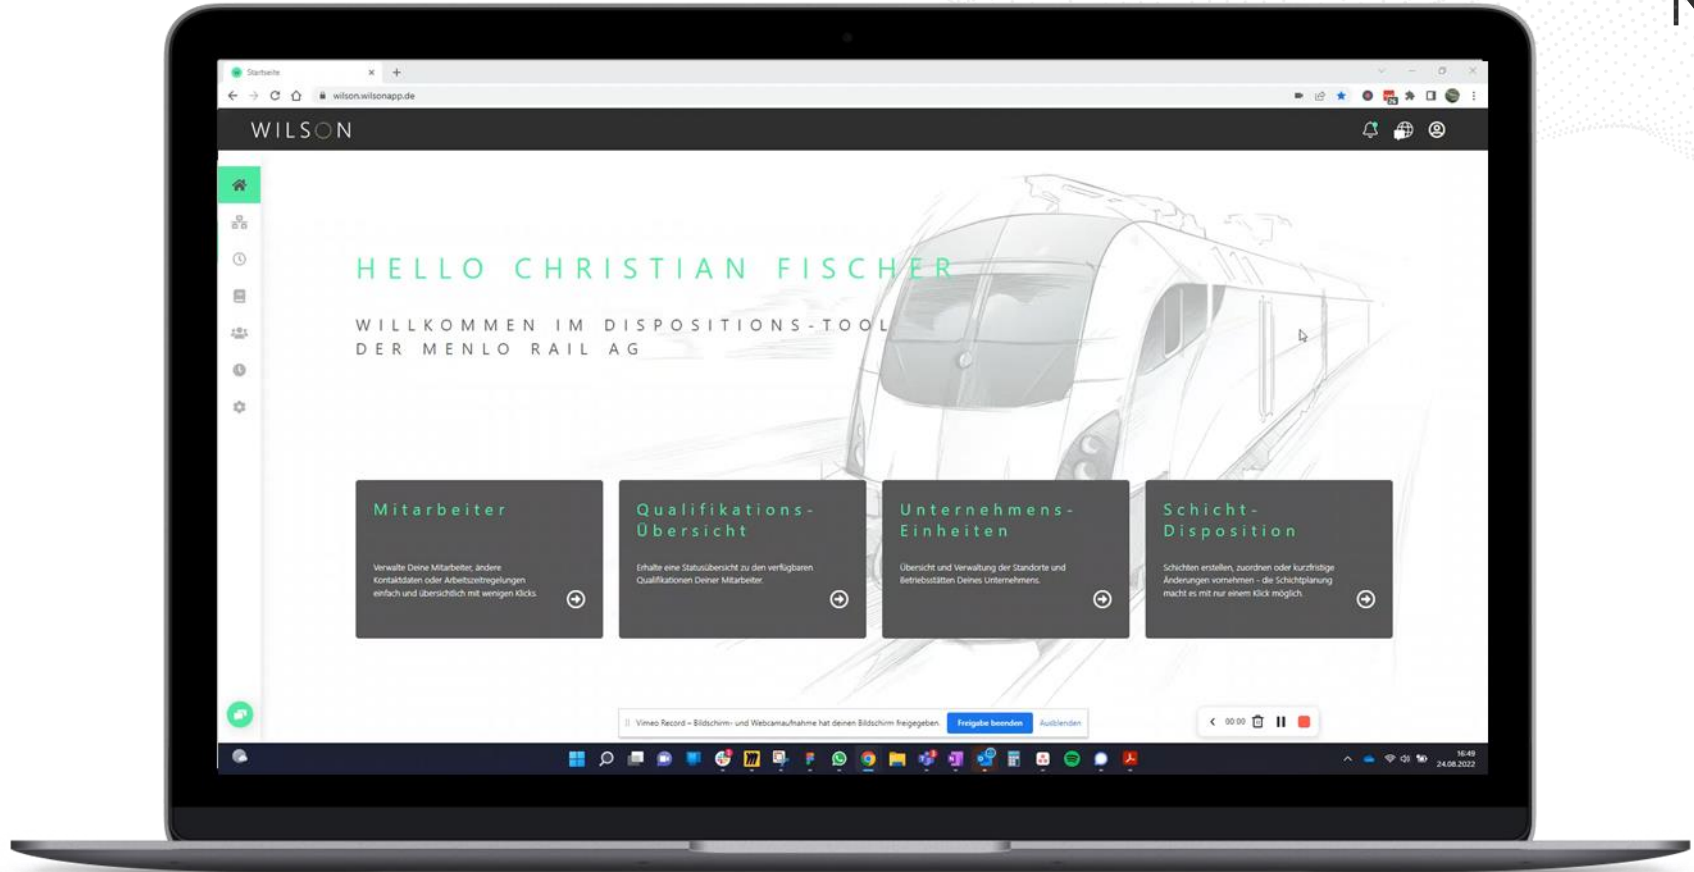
Startseite

wilson.wilsonapp.de

WILSON

HELLO CHRISTIAN FISCHER

WILLKOMMEN IM DISPOSITIONS-TOOL DER MENLO RAIL AG

Mitarbeiter

Verwalte Deine Mitarbeiter, ändere Kontaktdaten oder Arbeitszeitregelungen einfach und übersichtlich mit wenigen Klicks.

Qualifikations-Übersicht

Erhalte eine Statusübersicht zu den verfügbaren Qualifikationen Deiner Mitarbeiter.

Unternehmens-Einheiten

Übersicht und Verwaltung der Standorte und Betriebsstätten Deines Unternehmens.

Schicht-Disposition

Schichten erstellen, zuordnen oder kurzfristige Änderungen vornehmen - die Schichtplanung macht es mit nur einem Klick möglich.

Vimeo Record – Bildschirm- und Webcamaufnahme hat deinen Bildschirm freigegeben. Freigabe beenden Ausblenden

00:00

16:49
24.08.2022